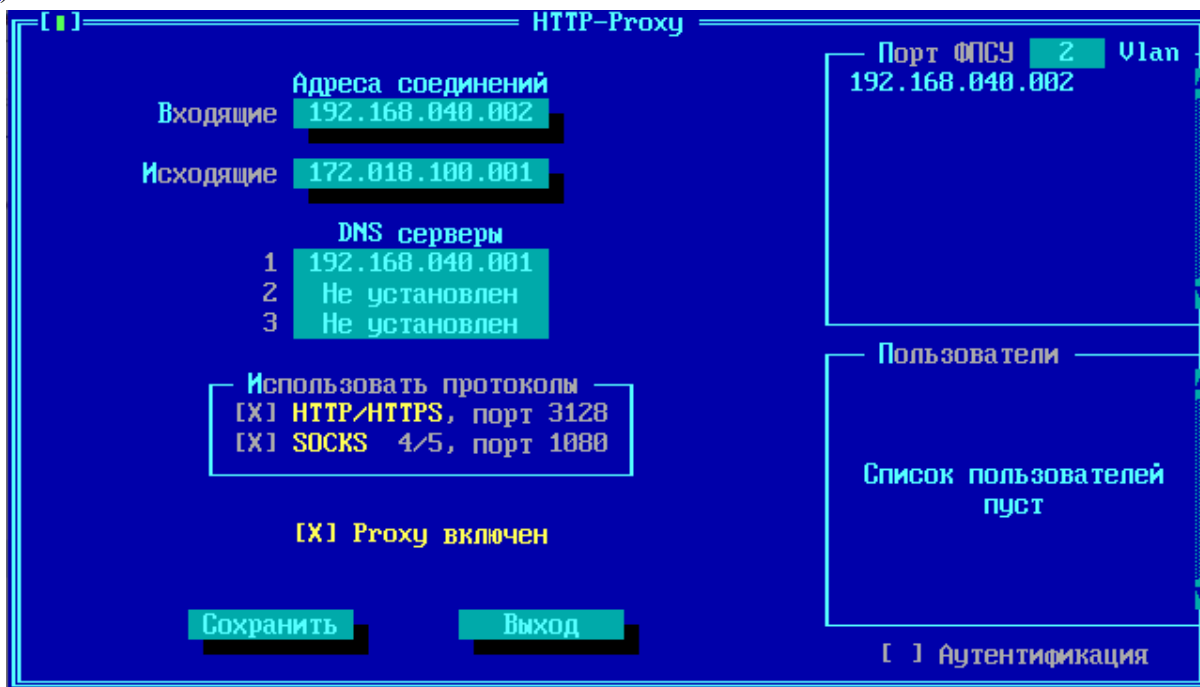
[■] HTTP-Proxy

Адреса соединений
Входящие 192.168.040.002

Исходящие 172.018.100.001

DNS серверы
1 192.168.040.001
2 Не установлен
3 Не установлен

Использовать протоколы
[X] HTTP/HTTPS, порт 3128
[X] SOCKS 4/5, порт 1080

[X] Proxy включен

Сохранить Выход

Порт ФПСУ 2 Vlan
192.168.040.002

Пользователи

Список пользователей пуст

[ ] Аутентификация